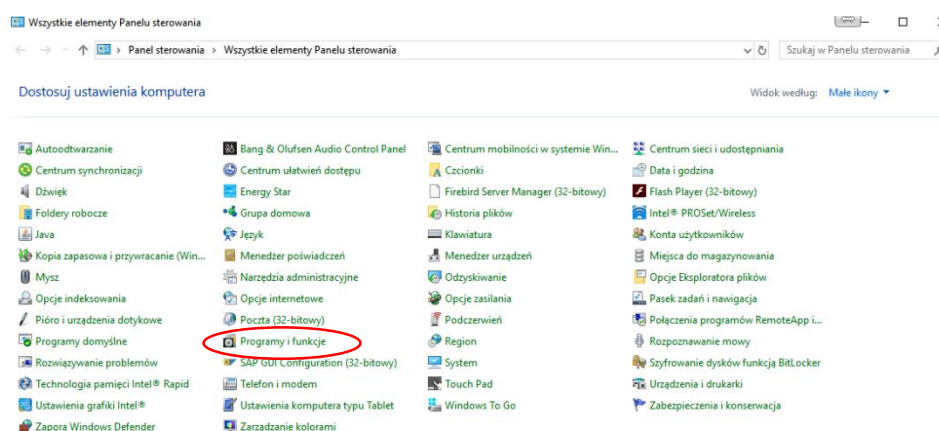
Wszystkie elementy Panelu sterowania

Panel sterowania > Wszystkie elementy Panelu sterowania

Szukaj w Panelu sterowania

Dostosuj ustawienia komputera

Widok według: Małe ikony

Autoodtwarzanie
Centrum synchronizacji
Dźwięk
Foldery robocze
Java
Kopia zapasowa i przywracanie (Win...
Mysz
Opcje indeksowania
Pióro i urządzenia dotykowe
Programy domyślne
Rozwiązywanie problemów
Technologia pamięci Intel® Rapid
Ustawienia grafiki Intel®
Zapora Windows Defender

Bang & Olufsen Audio Control Panel
Centrum ułatwień dostępu
Energy Star
Grupa domowa
Język
Menedżer poświadczeń
Narzędzia administracyjne
Opcje internetowe
Poczta (32-bitowy)
Programy i funkcje
SAP GUI Configuration (32-bitowy)
Telefon i modem
Ustawienia komputera typu Tablet
Zarządzanie kolorami

Centrum mobilności w systemie Win...
Czcionki
Firebird Server Manager (32-bitowy)
Historia plików
Klawiatura
Menedżer urządzeń
Odzyskiwanie
Opcje zasilania
Podczerwień
Region
System
Touch Pad
Windows To Go

Centrum sieci i udostępniania
Data i godzina
Flash Player (32-bitowy)
Intel® PROSet/Wireless
Konta użytkowników
Miejsca do magazynowania
Opcje Eksploratora plików
Pasek zadań i nawigacja
Połączenia programów RemoteApp i...
Rozpoznawanie mowy
Szyfrowanie dysków funkcją BitLocker
Urządzenia i drukarki
Zabezpieczenia i konserwacja